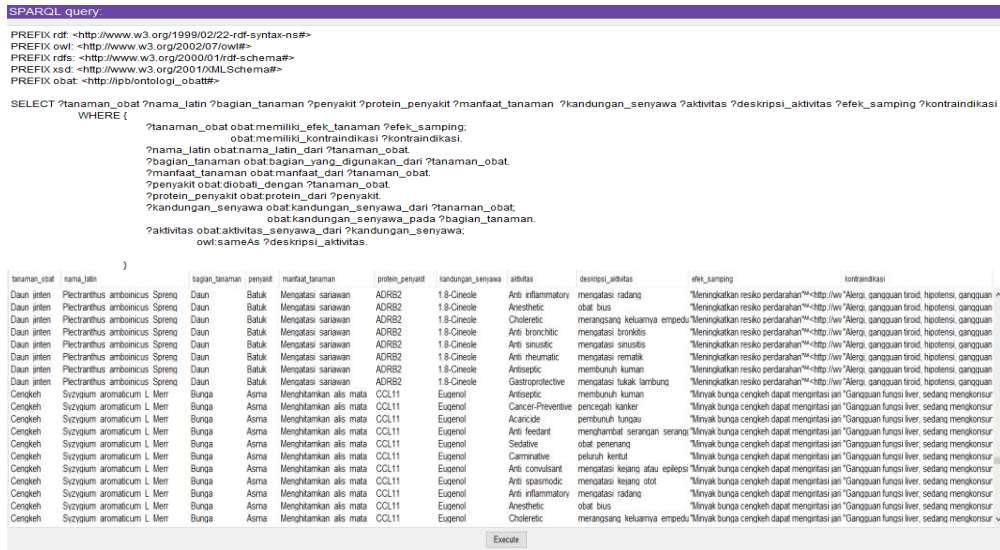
SPARQL query:

PREFIX rdf: <http://www.w3.org/1999/02/22-rdf-syntax-ns#>
PREFIX owl: <http://www.w3.org/2002/07/owl#>
PREFIX rdfs: <http://www.w3.org/2000/01/rdf-schema#>
PREFIX xsd: <http://www.w3.org/2001/XMLSchema#>
PREFIX obat: <http://ipb/ontologi_obat#>

SELECT ?tanaman_obat ?nama_latin ?bagian_tanaman ?penyakit ?protein_penyakit ?manfaat_tanaman ?kandungan_senyawa ?aktivitas ?deskripsi_aktivitas ?efek_samping ?kontraindikasi
WHERE {
?tanaman_obat obat:memiliki_efek_tanaman ?efek_samping;
obat:memiliki_kontraindikasi ?kontraindikasi.
?nama_latin obat:nama_latin_dari ?tanaman_obat.
?bagian_tanaman obat:bagian_yang_digunakan_dari ?tanaman_obat.
?manfaat_tanaman obat:manfaat_dari ?tanaman_obat.
?penyakit obat:diobati_dengan ?tanaman_obat.
?protein_penyakit obat:protein_dari ?penyakit.
?kandungan_senyawa obat:kandungan_senyawa_dari ?tanaman_obat;
obat:kandungan_senyawa_pada ?bagian_tanaman.
?aktivitas obat:aktivitas_senyawa_dari ?kandungan_senyawa;
owl:sameAs ?deskripsi_aktivitas.
}

| tanaman_obat | nama_latin | bagian_tanaman | penyakit | manfaat_tanaman | protein_penyakit | kandungan_senyawa | aktivitas | deskripsi_aktivitas | efek_samping | kontraindikasi |
|---|---|---|---|---|---|---|---|---|---|---|
| Daun jinten | Plectranthus amboinicus Spreng | Daun | Batuk | Mengatasi sariawan | ADRB2 | 1.8-Cineole | Anti inflammatory | mengatasi radang | "Meningkatkan resiko perdarahan"^^<http://ww | "Alergi, gangguan tiroid, hipotensi, gangguan |
| Daun jinten | Plectranthus amboinicus Spreng | Daun | Batuk | Mengatasi sariawan | ADRB2 | 1.8-Cineole | Anesthetic | obat bius | "Meningkatkan resiko perdarahan"^^<http://ww | "Alergi, gangguan tiroid, hipotensi, gangguan |
| Daun jinten | Plectranthus amboinicus Spreng | Daun | Batuk | Mengatasi sariawan | ADRB2 | 1.8-Cineole | Choleretic | merangsang keluarnya empedu | "Meningkatkan resiko perdarahan"^^<http://ww | "Alergi, gangguan tiroid, hipotensi, gangguan |
| Daun jinten | Plectranthus amboinicus Spreng | Daun | Batuk | Mengatasi sariawan | ADRB2 | 1.8-Cineole | Anti bronchitic | mengatasi bronkitis | "Meningkatkan resiko perdarahan"^^<http://ww | "Alergi, gangguan tiroid, hipotensi, gangguan |
| Daun jinten | Plectranthus amboinicus Spreng | Daun | Batuk | Mengatasi sariawan | ADRB2 | 1.8-Cineole | Anti sinusitic | mengatasi sinusitis | "Meningkatkan resiko perdarahan"^^<http://ww | "Alergi, gangguan tiroid, hipotensi, gangguan |
| Daun jinten | Plectranthus amboinicus Spreng | Daun | Batuk | Mengatasi sariawan | ADRB2 | 1.8-Cineole | Anti rheumatic | mengatasi rematik | "Meningkatkan resiko perdarahan"^^<http://ww | "Alergi, gangguan tiroid, hipotensi, gangguan |
| Daun jinten | Plectranthus amboinicus Spreng | Daun | Batuk | Mengatasi sariawan | ADRB2 | 1.8-Cineole | Antiseptic | membunuh kuman | "Meningkatkan resiko perdarahan"^^<http://ww | "Alergi, gangguan tiroid, hipotensi, gangguan |
| Daun jinten | Plectranthus amboinicus Spreng | Daun | Batuk | Mengatasi sariawan | ADRB2 | 1.8-Cineole | Gastroprotective | mengatasi tukak lambung | "Meningkatkan resiko perdarahan"^^<http://ww | "Alergi, gangguan tiroid, hipotensi, gangguan |
| Cengkeh | Syzygium aromaticum L Merr | Bunga | Asma | Menghitamkan alis mata | CCL11 | Eugenol | Antiseptic | membunuh kuman | "Minyak bunga cengkeh dapat mengiritasi jari | "Gangguan fungsi liver, sedang mengkonsur |
| Cengkeh | Syzygium aromaticum L Merr | Bunga | Asma | Menghitamkan alis mata | CCL11 | Eugenol | Cancer-Preventive | pencegah kanker | "Minyak bunga cengkeh dapat mengiritasi jari | "Gangguan fungsi liver, sedang mengkonsur |
| Cengkeh | Syzygium aromaticum L Merr | Bunga | Asma | Menghitamkan alis mata | CCL11 | Eugenol | Acaricide | pembunuh tungau | "Minyak bunga cengkeh dapat mengiritasi jari | "Gangguan fungsi liver, sedang mengkonsur |
| Cengkeh | Syzygium aromaticum L Merr | Bunga | Asma | Menghitamkan alis mata | CCL11 | Eugenol | Anti feedant | menghambat serangan serangg | "Minyak bunga cengkeh dapat mengiritasi jari | "Gangguan fungsi liver, sedang mengkonsur |
| Cengkeh | Syzygium aromaticum L Merr | Bunga | Asma | Menghitamkan alis mata | CCL11 | Eugenol | Sedative | obat penenang | "Minyak bunga cengkeh dapat mengiritasi jari | "Gangguan fungsi liver, sedang mengkonsur |
| Cengkeh | Syzygium aromaticum L Merr | Bunga | Asma | Menghitamkan alis mata | CCL11 | Eugenol | Carminative | peluruh kentut | "Minyak bunga cengkeh dapat mengiritasi jari | "Gangguan fungsi liver, sedang mengkonsur |
| Cengkeh | Syzygium aromaticum L Merr | Bunga | Asma | Menghitamkan alis mata | CCL11 | Eugenol | Anti convulsant | mengatasi kejang atau epilepsi | "Minyak bunga cengkeh dapat mengiritasi jari | "Gangguan fungsi liver, sedang mengkonsur |
| Cengkeh | Syzygium aromaticum L Merr | Bunga | Asma | Menghitamkan alis mata | CCL11 | Eugenol | Anti spasmodic | mengatasi kejang otot | "Minyak bunga cengkeh dapat mengiritasi jari | "Gangguan fungsi liver, sedang mengkonsur |
| Cengkeh | Syzygium aromaticum L Merr | Bunga | Asma | Menghitamkan alis mata | CCL11 | Eugenol | Anti inflammatory | mengatasi radang | "Minyak bunga cengkeh dapat mengiritasi jari | "Gangguan fungsi liver, sedang mengkonsur |
| Cengkeh | Syzygium aromaticum L Merr | Bunga | Asma | Menghitamkan alis mata | CCL11 | Eugenol | Anesthetic | obat bius | "Minyak bunga cengkeh dapat mengiritasi jari | "Gangguan fungsi liver, sedang mengkonsur |
| Cengkeh | Syzygium aromaticum L Merr | Bunga | Asma | Menghitamkan alis mata | CCL11 | Eugenol | Choleretic | merangsang keluarnya empedu | "Minyak bunga cengkeh dapat mengiritasi jari | "Gangguan fungsi liver, sedang mengkonsur |

Execute